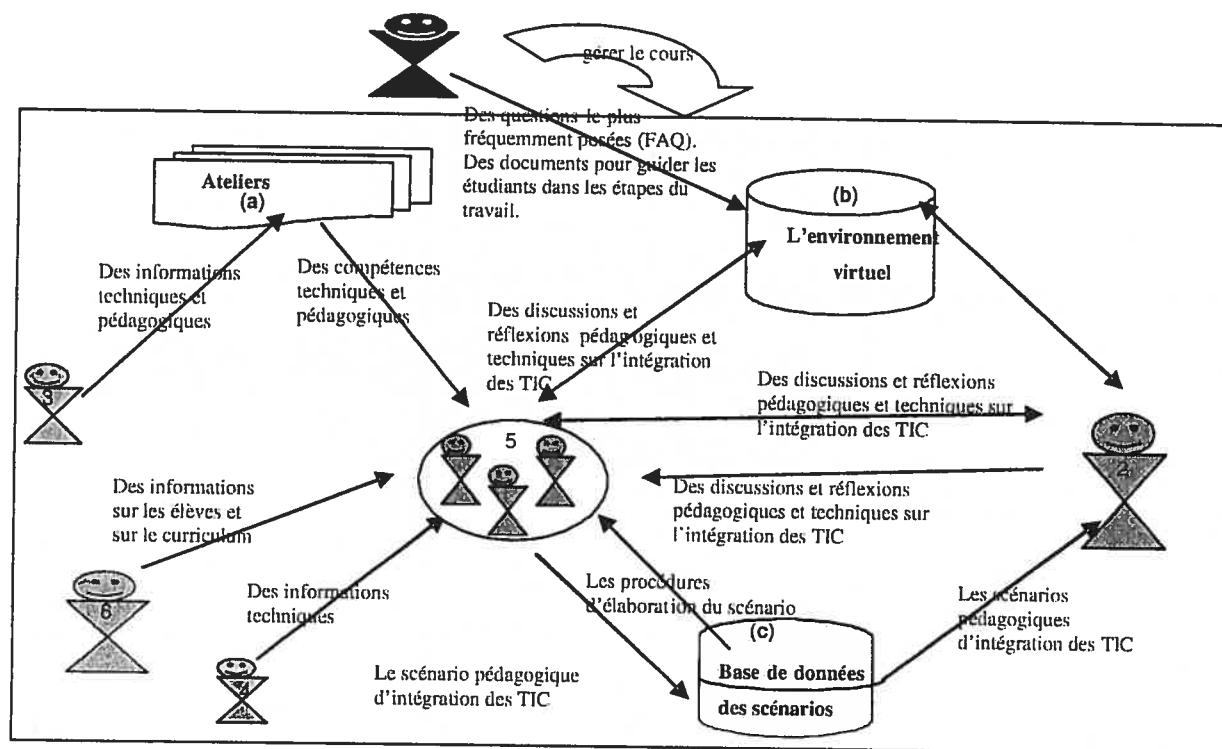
gérer le cours

Des questions le plus fréquemment posées (FAQ). Des documents pour guider les étudiants dans les étapes du travail.

Ateliers
(a)

(b)
L'environnement virtuel

Des informations techniques et pédagogiques

Des compétences techniques et pédagogiques

Des discussions et réflexions pédagogiques et techniques sur l'intégration des TIC

3

Des discussions et réflexions pédagogiques et techniques sur l'intégration des TIC

5

2

Des informations sur les élèves et sur le curriculum

Des discussions et réflexions pédagogiques et techniques sur l'intégration des TIC

6

Des informations techniques

Les procédures d'élaboration du scénario

Les scénarios pédagogiques d'intégration des TIC

(c)
Base de données des scénarios

4

Le scénario pédagogique d'intégration des TIC